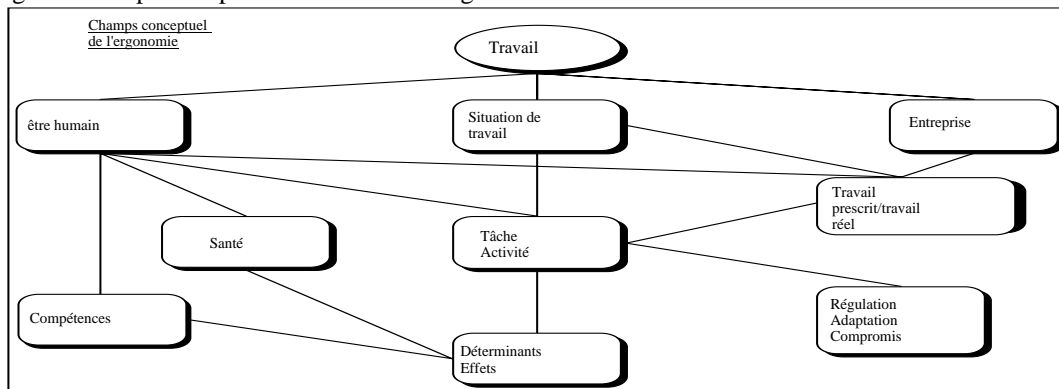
Champs conceptuel de l'ergonomie

Travail

être humain

Situation de travail

Entreprise

Travail prescrit/travail réel

Santé

Tâche Activité

Compétences

Régulation Adaptation Compromis

Déterminants Effets